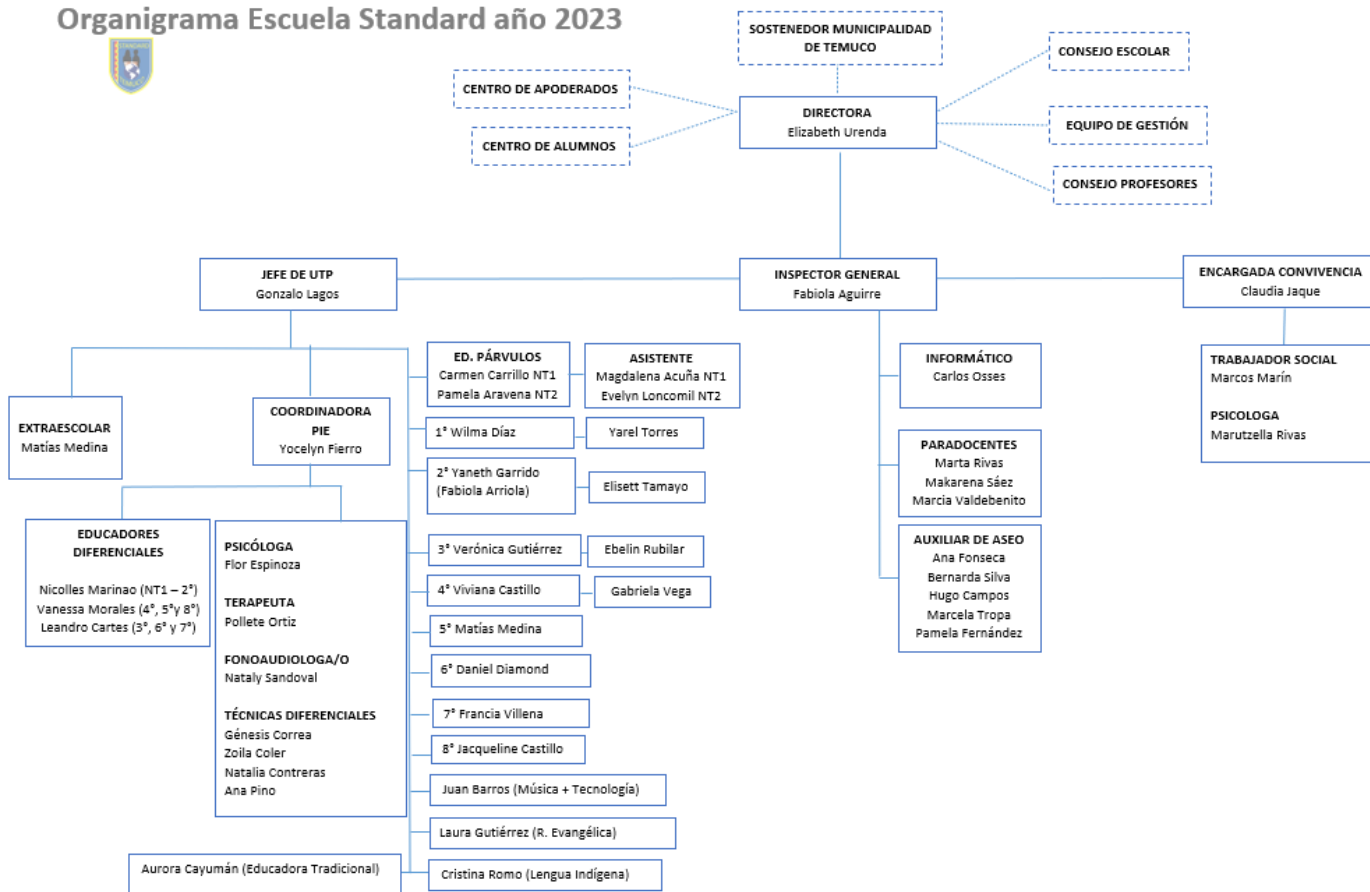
Organigrama Escuela Standard año 2023

SOSTENEDOR MUNICIPALIDAD DE TEMUCO

CENTRO DE APODERADOS

CENTRO DE ALUMNOS

DIRECTORA
Elizabeth Urenda

CONSEJO ESCOLAR

EQUIPO DE GESTIÓN

CONSEJO PROFESORES

JEFE DE UTP
Gonzalo Lagos

INSPECTOR GENERAL
Fabiola Aguirre

ENCARGADA CONVIVENCIA
Claudia Jaque

TRABAJADOR SOCIAL
Marcos Marín

PSICOLOGA
Marutzella Rivas

INFORMÁTICO
Carlos Osses

PARADOCENTES
Marta Rivas
Makarena Sáez
Marcia Valdebenito

AUXILIAR DE ASEO
Ana Fonseca
Bernarda Silva
Hugo Campos
Marcela Tropa
Pamela Fernández

EXTRAESCOLAR
Matías Medina

COORDINADORA PIE
Yocelyn Fierro

EDUCADORES DIFERENCIALES
Nicolles Marinao (NT1 – 2°)
Vanessa Morales (4°, 5°y 8°)
Leandro Cartes (3°, 6° y 7°)

PSICÓLOGA
Flor Espinoza

TERAPEUTA
Pollete Ortiz

FONOAUDIOLOGA/O
Nataly Sandoval

TÉCNICAS DIFERENCIALES
Génesis Correa
Zoila Coler
Natalia Contreras
Ana Pino

ED. PÁRVULOS
Carmen Carrillo NT1
Pamela Aravena NT2

ASISTENTE
Magdalena Acuña NT1
Evelyn Loncomil NT2

1° Wilma Díaz
Yarel Torres

2° Yaneth Garrido (Fabiola Arriola)
Elisett Tamayo

3° Verónica Gutiérrez
Ebelin Rubilar

4° Viviana Castillo
Gabriela Vega

5° Matías Medina

6° Daniel Diamond

7° Francia Villena

8° Jacqueline Castillo

Juan Barros (Música + Tecnología)

Laura Gutiérrez (R. Evangélica)

Aurora Cayumán (Educadora Tradicional)

Cristina Romo (Lengua Indígena)